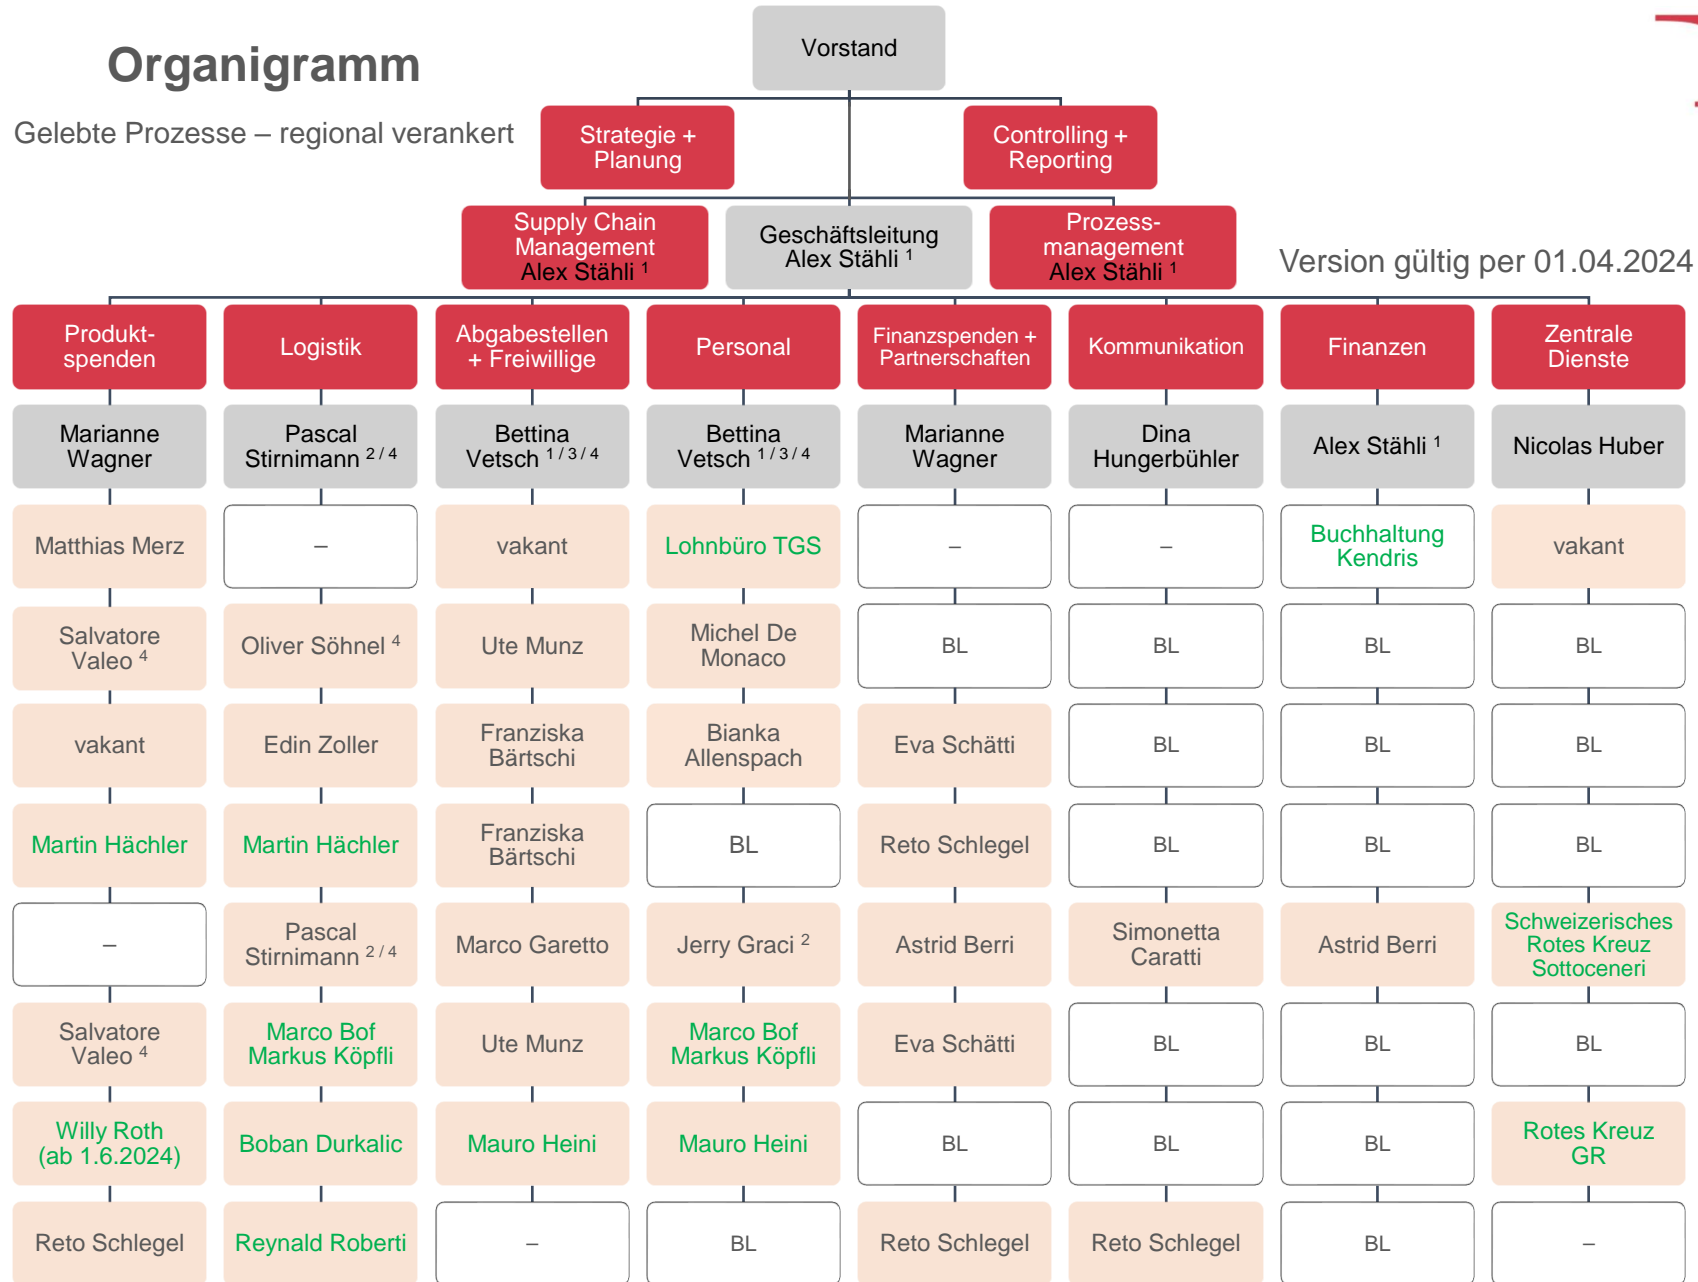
Organigramm

Gelebte Prozesse – regional verankert

Vorstand

Strategie + Planung

Controlling + Reporting

Supply Chain Management Alex Stähli $^{1}$

Geschäftsleitung Alex Stähli $^{1}$

Prozess-management Alex Stähli $^{1}$

Version gültig per 01.04.2024

| Produkt-spenden | Logistik | Abgabestellen + Freiwillige | Personal | Finanzspenden + Partnerschaften | Kommunikation | Finanzen | Zentrale Dienste |
|---|---|---|---|---|---|---|---|
| Marianne Wagner | Pascal Stirnimann $^{2/4}$ | Bettina Vetsch $^{1/3/4}$ | Bettina Vetsch $^{1/3/4}$ | Marianne Wagner | Dina Hungerbühler | Alex Stähli $^{1}$ | Nicolas Huber |
| Matthias Merz | – | vakant | Lohnbüro TGS | – | – | Buchhaltung Kendris | vakant |
| Salvatore Valeo $^{4}$ | Oliver Söhnel $^{4}$ | Ute Munz | Michel De Monaco | BL | BL | BL | BL |
| vakant | Edin Zoller | Franziska Bärtschi | Bianka Allenspach | Eva Schätti | BL | BL | BL |
| Martin Hächler | Martin Hächler | Franziska Bärtschi | BL | Reto Schlegel | BL | BL | BL |
| – | Pascal Stirnimann $^{2/4}$ | Marco Garetto | Jerry Graci $^{2}$ | Astrid Berri | Simonetta Caratti | Astrid Berri | Schweizerisches Rotes Kreuz Sottoceneri |
| Salvatore Valeo $^{4}$ | Marco Bof Markus Köpfli | Ute Munz | Marco Bof Markus Köpfli | Eva Schätti | BL | BL | BL |
| Willy Roth (ab 1.6.2024) | Boban Durkalic | Mauro Heini | Mauro Heini | BL | BL | BL | Rotes Kreuz GR |
| Reto Schlegel | Reynald Roberti | – | BL | Reto Schlegel | Reto Schlegel | BL | – |